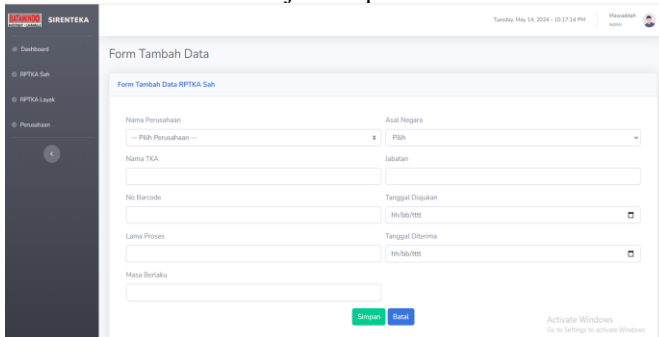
SIRENTEKA

Dashboard
RPTKA Sah
RPTKA Layak
Perusahaan

Tuesday, May 14, 2024 - 10:17:14 PM
Mawaddah
Admin

Form Tambah Data

Form Tambah Data RPTKA Sah

Nama Perusahaan
-- Pilih Perusahaan --

Asal Negara
Pilih

Nama TKA

Jabatan

No Barcode

Tanggal Diajukan
hh/bb/tttt

Lama Proses

Tanggal Diterima
hh/bb/tttt

Masa Berlaku

Simpan
Batal

Activate Windows
Go to Settings to activate Windows.